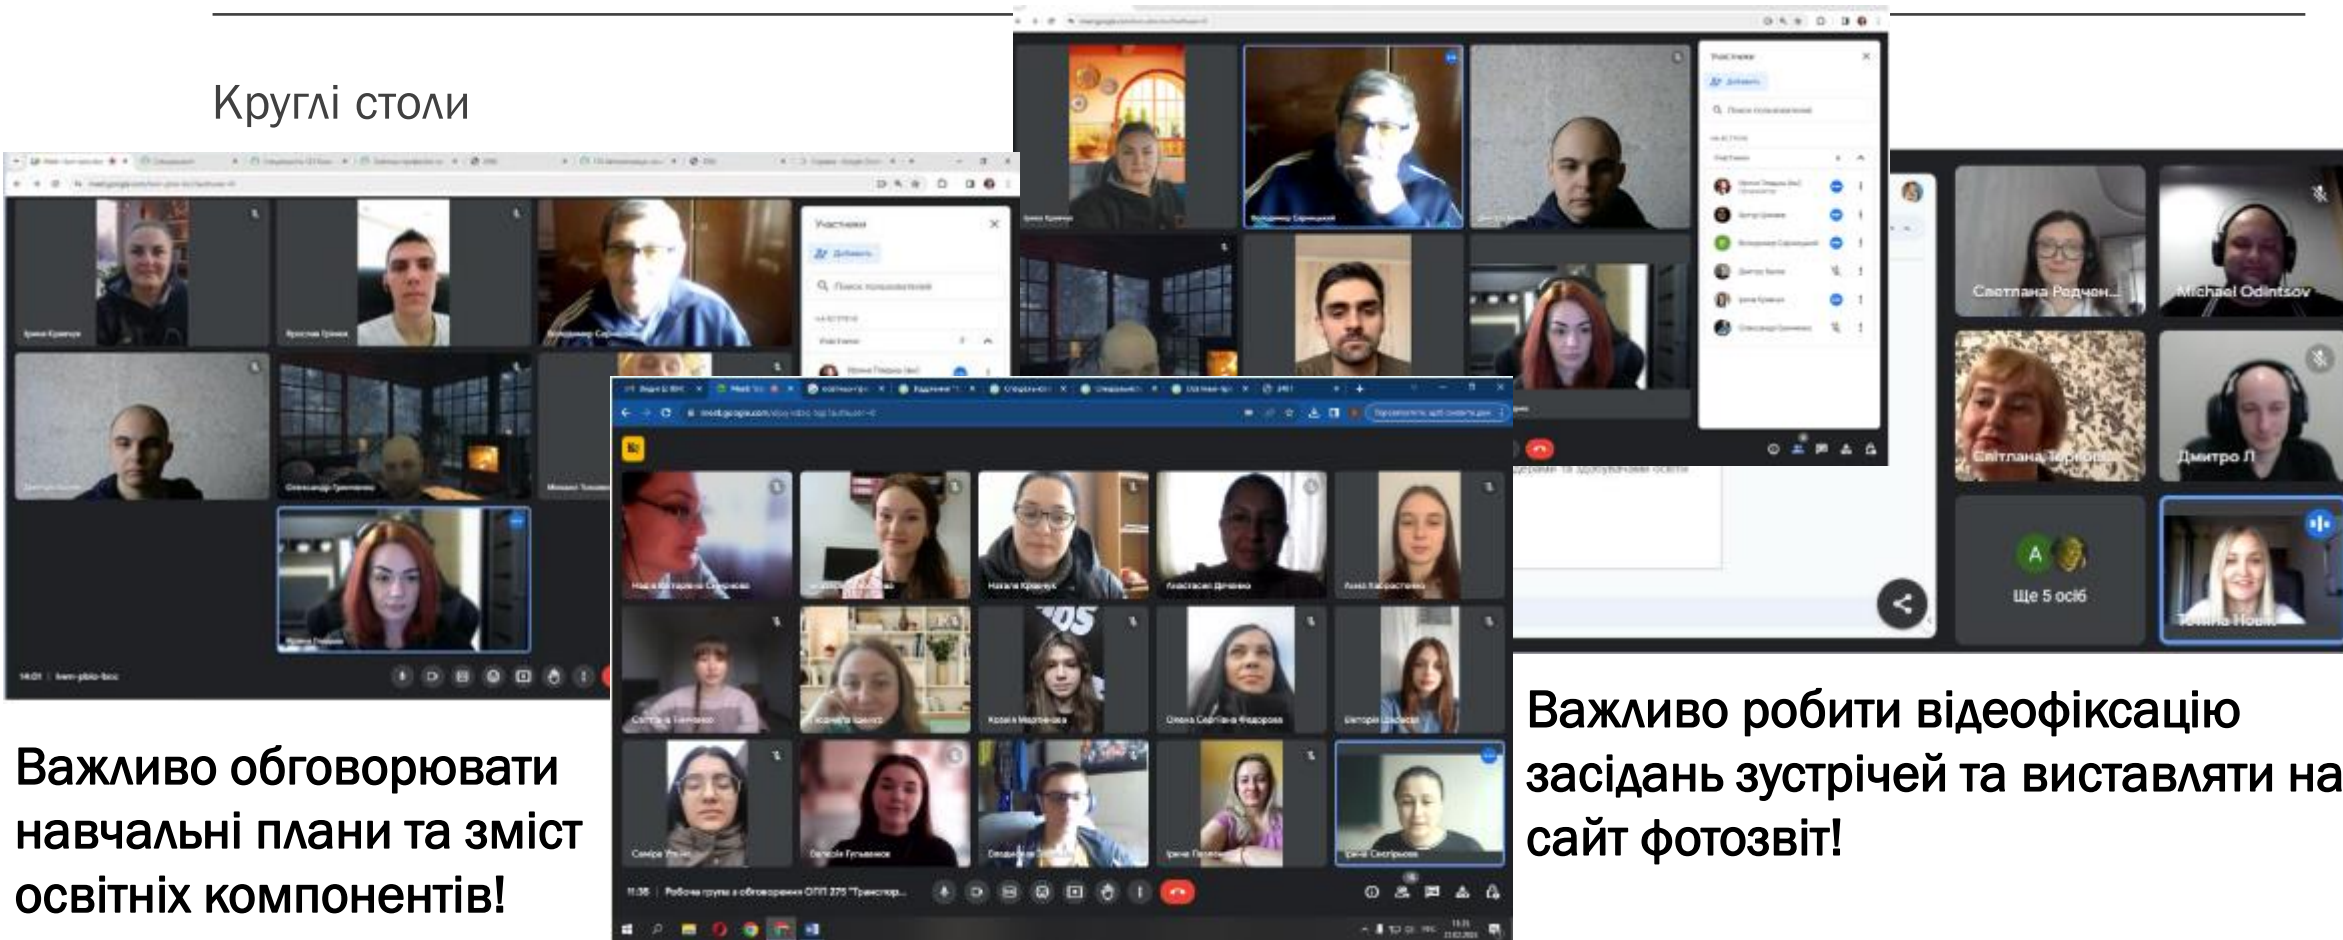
Круглі столи

Світлана Редчен...

Michael Odintsov

Світлана Тарі...

Дмитро Л

Ще 5 осіб

Важливо обговорювати навчальні плани та зміст освітніх компонентів!

Важливо робити відеофіксацію засідань зустрічей та виставляти на сайт фотозвіт!